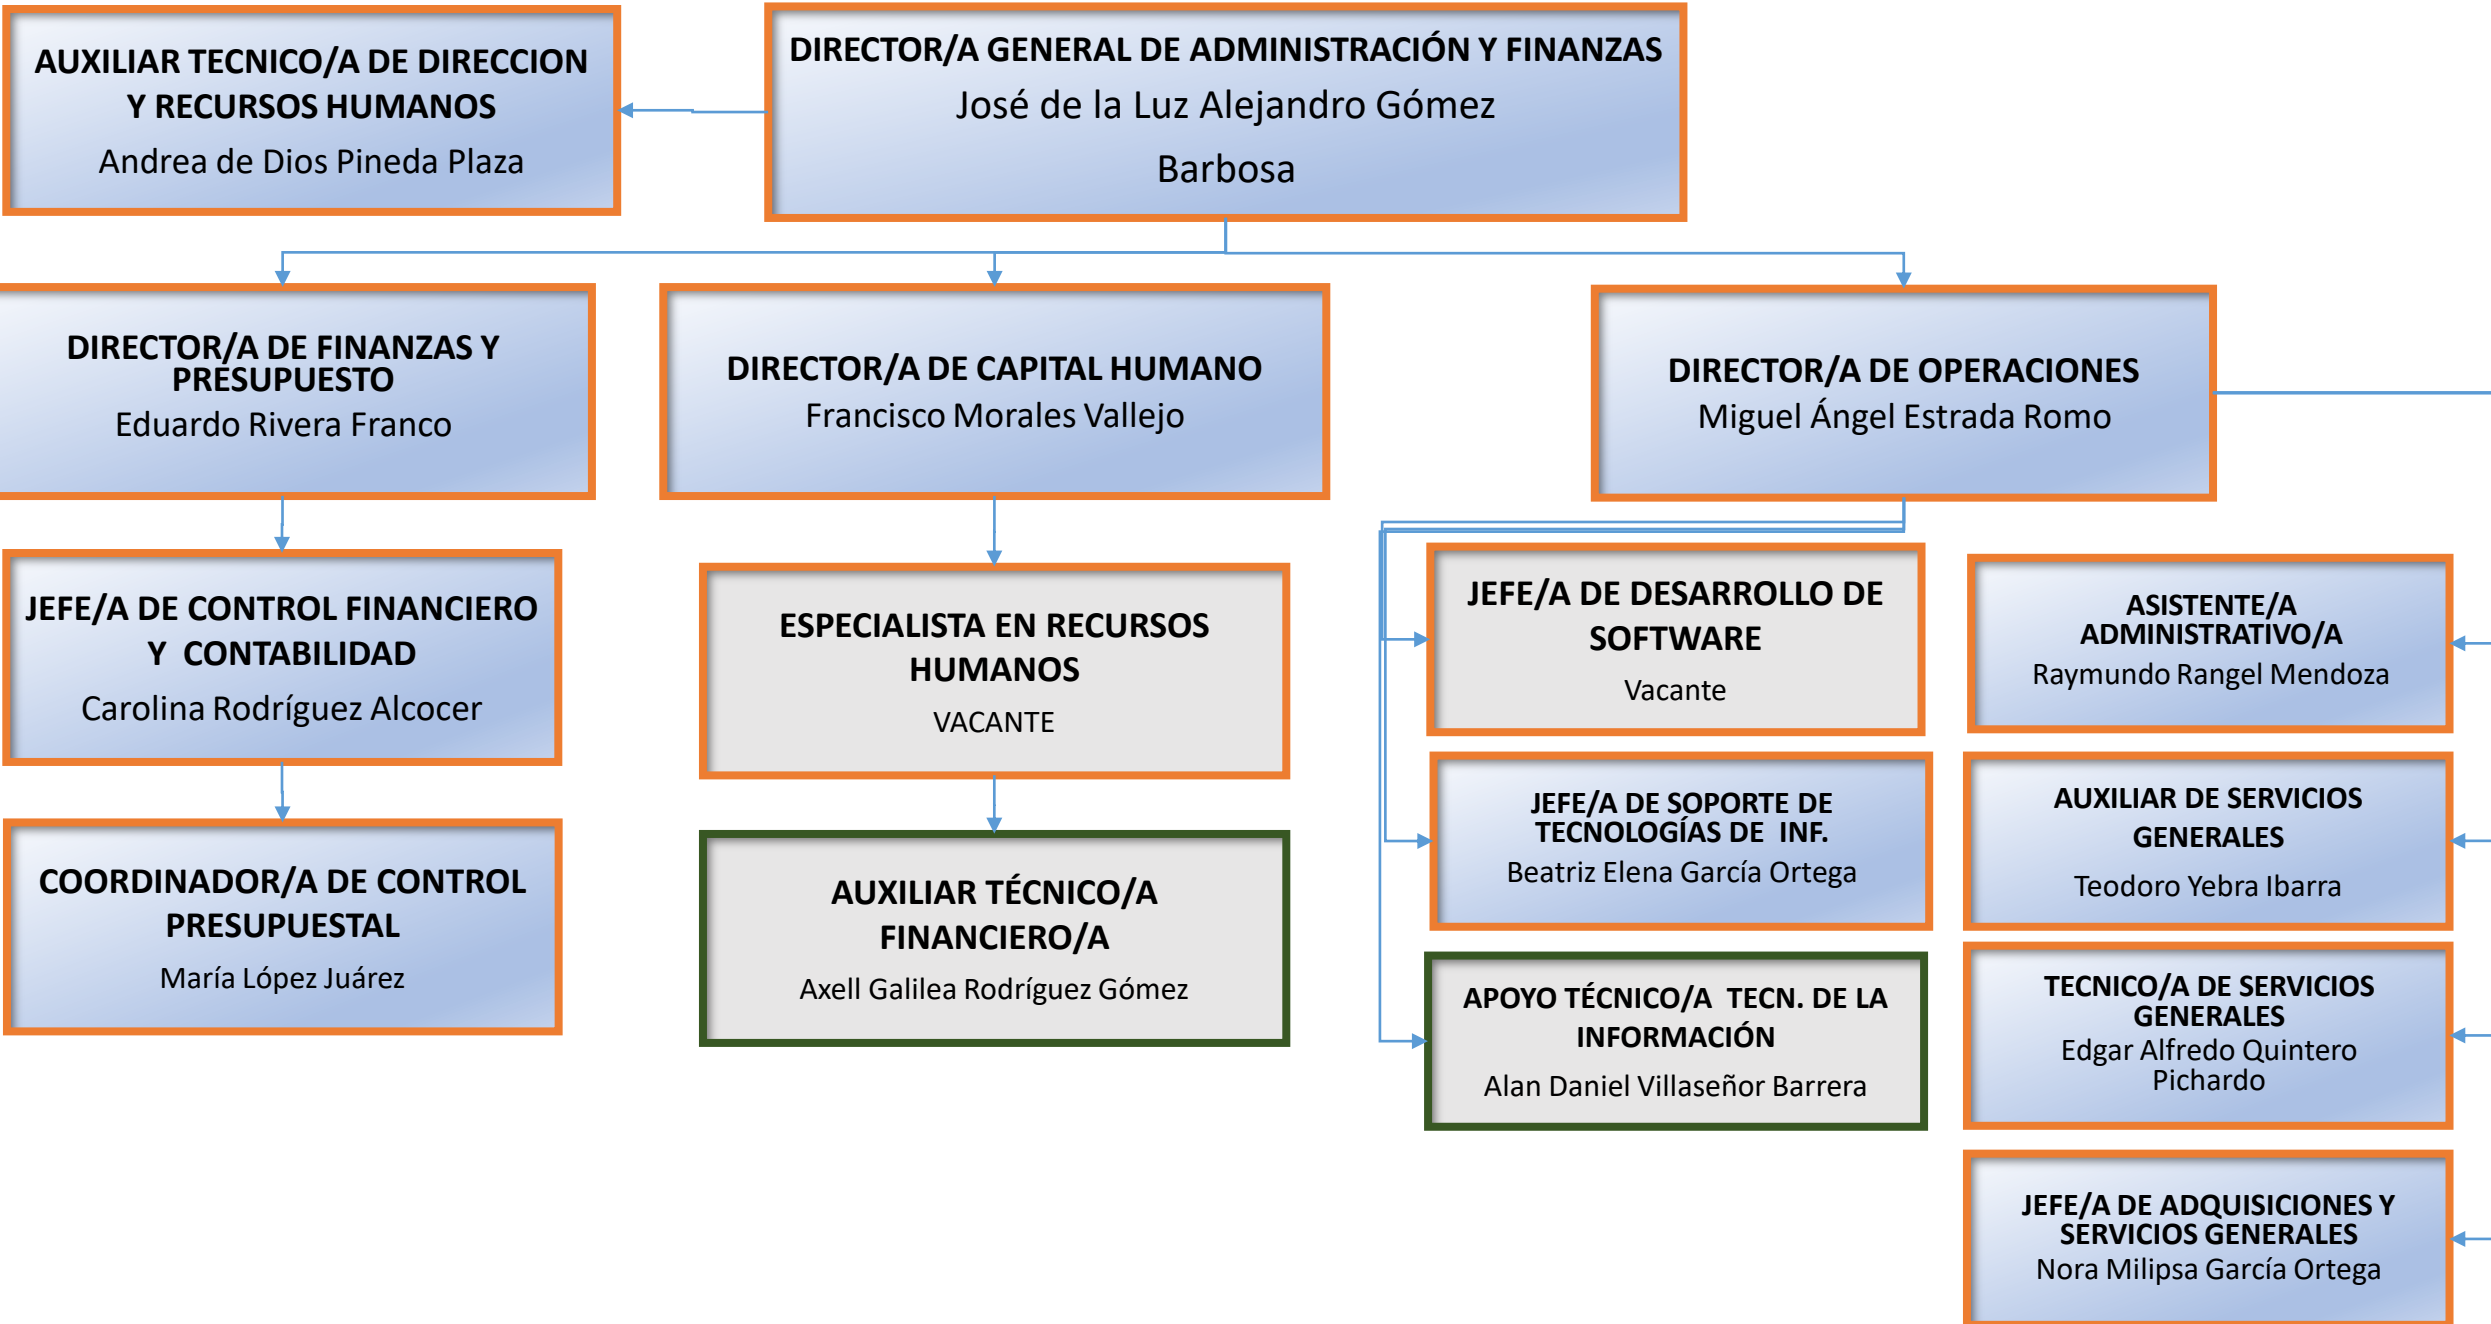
AUXILIAR TECNICO/A DE DIRECCION Y RECURSOS HUMANOS
Andrea de Dios Pineda Plaza

DIRECTOR/A GENERAL DE ADMINISTRACIÓN Y FINANZAS
José de la Luz Alejandro Gómez Barbosa

DIRECTOR/A DE FINANZAS Y PRESUPUESTO
Eduardo Rivera Franco

DIRECTOR/A DE CAPITAL HUMANO
Francisco Morales Vallejo

DIRECTOR/A DE OPERACIONES
Miguel Ángel Estrada Romo

JEFE/A DE CONTROL FINANCIERO Y CONTABILIDAD
Carolina Rodríguez Alcocer

ESPECIALISTA EN RECURSOS HUMANOS
VACANTE

JEFE/A DE DESARROLLO DE SOFTWARE
Vacante

ASISTENTE/A ADMINISTRATIVO/A
Raymundo Rangel Mendoza

JEFE/A DE SOPORTE DE TECNOLOGÍAS DE INF.
Beatriz Elena García Ortega

AUXILIAR DE SERVICIOS GENERALES
Teodoro Yebra Ibarra

COORDINADOR/A DE CONTROL PRESUPUESTAL
María López Juárez

AUXILIAR TÉCNICO/A FINANCIERO/A
Axell Galilea Rodríguez Gómez

APOYO TÉCNICO/A TECN. DE LA INFORMACIÓN
Alan Daniel Villaseñor Barrera

TECNICO/A DE SERVICIOS GENERALES
Edgar Alfredo Quintero Pichardo

JEFE/A DE ADQUISICIONES Y SERVICIOS GENERALES
Nora Milipsa García Ortega